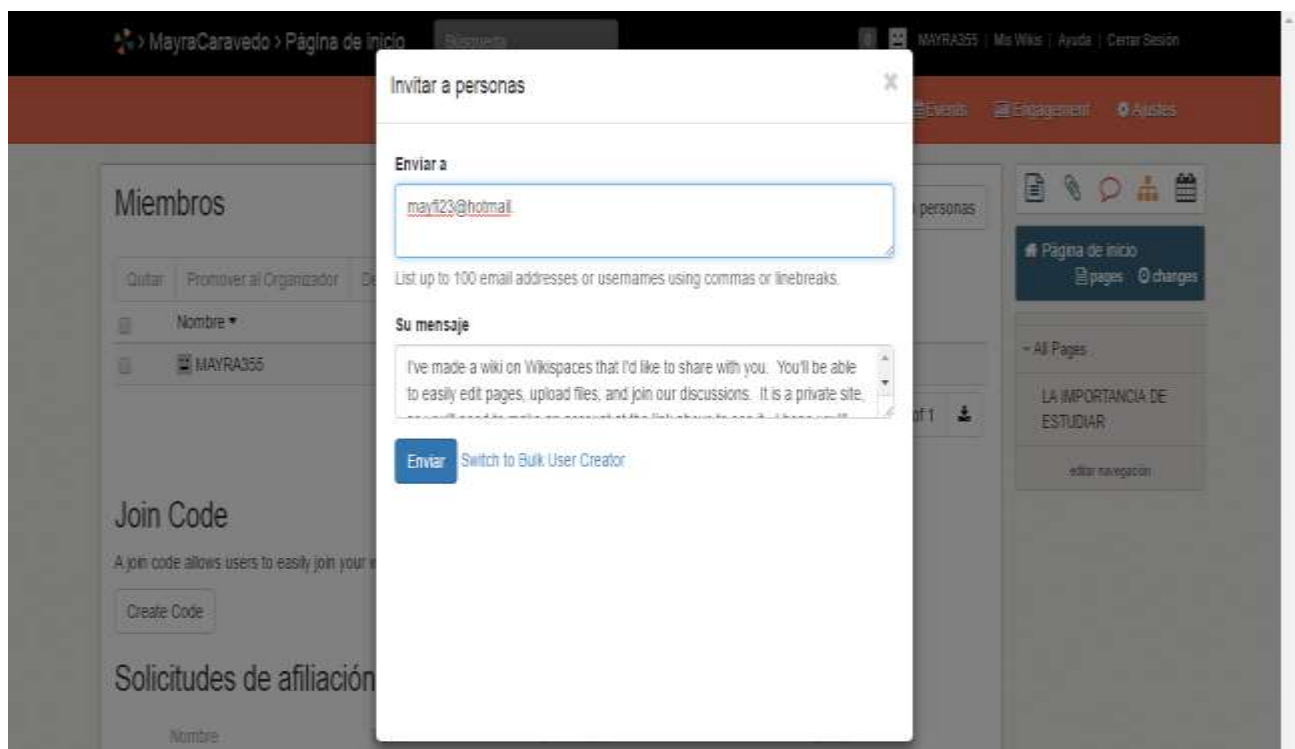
> MayraCaravedo > Página de inicio

Búsqueda

MAYRA355 | Mis Wikis | Ayuda | Cerrar Sesión

Events Engagement Ajustes

Miembros

personas

Quitar | Promover al Organizador | De

Nombre ▾

MAYRA355

of 1

Join Code

A join code allows users to easily join your w

Create Code

Solicitudes de afiliación

Nombre

Página de inicio

pages changes

- All Pages

LA IMPORTANCIA DE ESTUDIAR

editar navegación

Invitar a personas

×

Enviar a

mayli23@hotmail

List up to 100 email addresses or usernames using commas or linebreaks.

Su mensaje

I've made a wiki on Wikispaces that I'd like to share with you. You'll be able to easily edit pages, upload files, and join our discussions. It is a private site, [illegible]

Enviar Switch to Bulk User Creator